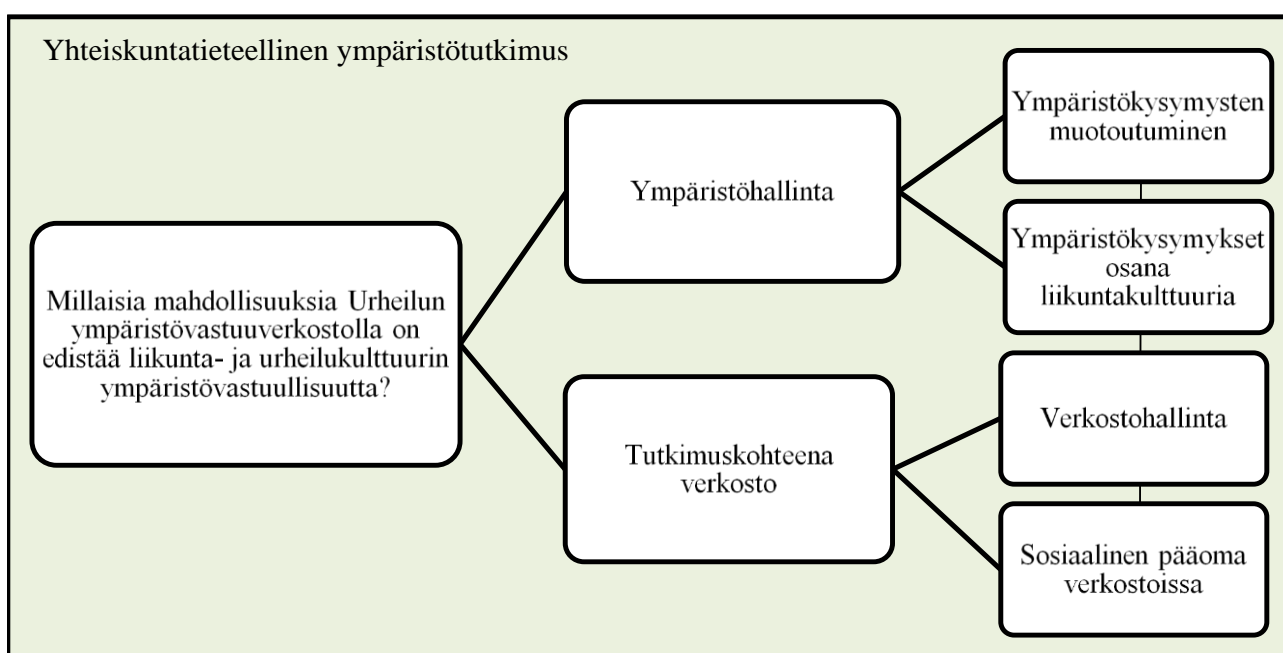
Yhteiskuntatieteellinen ympäristötutkimus

Millaisia mahdollisuuksia Urheilun ympäristövastuuverkostolla on edistää liikunta- ja urheilukulttuurin ympäristövastuullisuutta?

Ympäristöhallinta

Tutkimuskohteena verkosto

Ympäristökysymysten muotoutuminen

Ympäristökysymykset osana liikuntakulttuuria

Verkostohallinta

Sosiaalinen pääoma verkostoissa